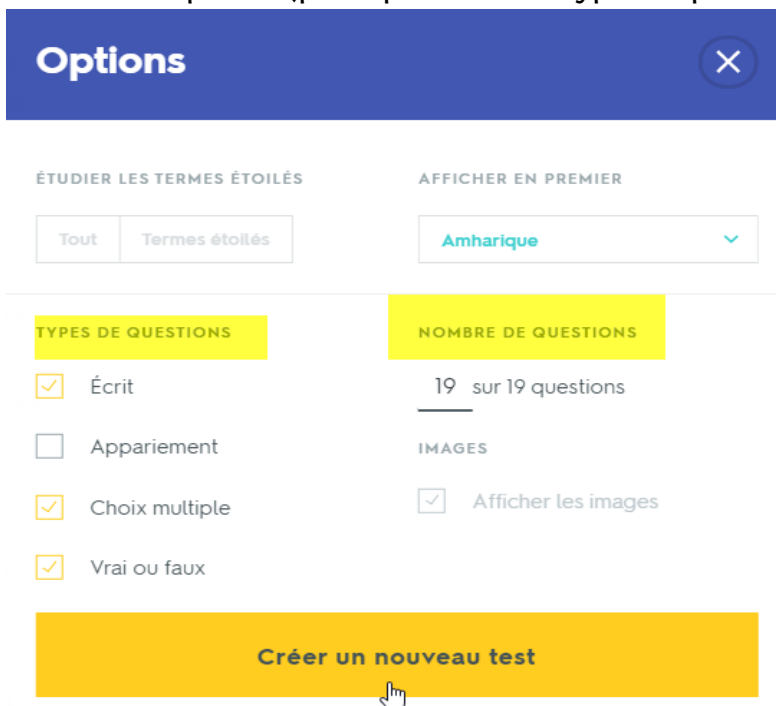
Options

ÉTUDIER LES TERMES ÉTOILÉS

Tout | Termes étoilés

AFFICHER EN PREMIER

Amharique

TYPES DE QUESTIONS

Écrit

Appariement

Choix multiple

Vrai ou faux

NOMBRE DE QUESTIONS

19 sur 19 questions

IMAGES

Afficher les images

Créer un nouveau test